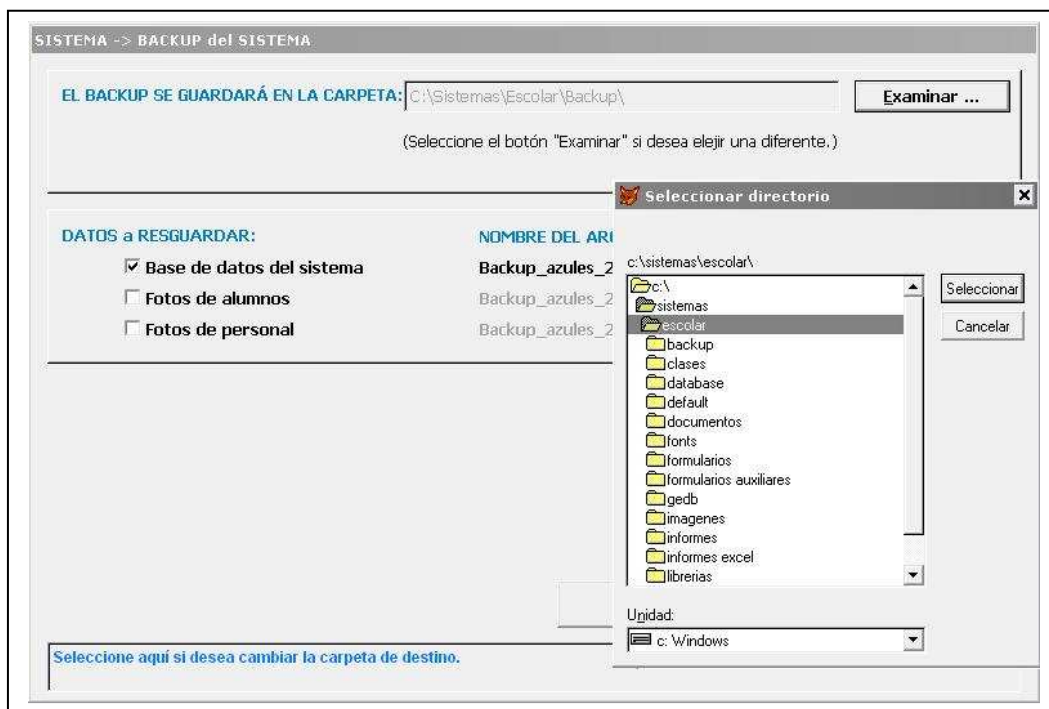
SISTEMA -> BACKUP del SISTEMA

EL BACKUP SE GUARDARÁ EN LA CARPETA: C:\Sistemas\Escolar\Backup\

Examinar ...

(Seleccione el botón "Examinar" si desea elejir una diferente.)

DATOS a RESGUARDAR:

NOMBRE DEL AR

☑ Base de datos del sistema

Backup_azules_2

☐ Fotos de alumnos

Backup_azules_2

☐ Fotos de personal

Backup_azules_2

Seleccionar directorio

c:\sistemas\escolar\

c:\
sistemas
escolar
backup
clases
database
default
documentos
fonts
formularios
formularios auxiliares
gedb
imagenes
informes
informes excel
librerias

Seleccionar

Cancelar

Unidad:

c: Windows

Seleccione aquí si desea cambiar la carpeta de destino.